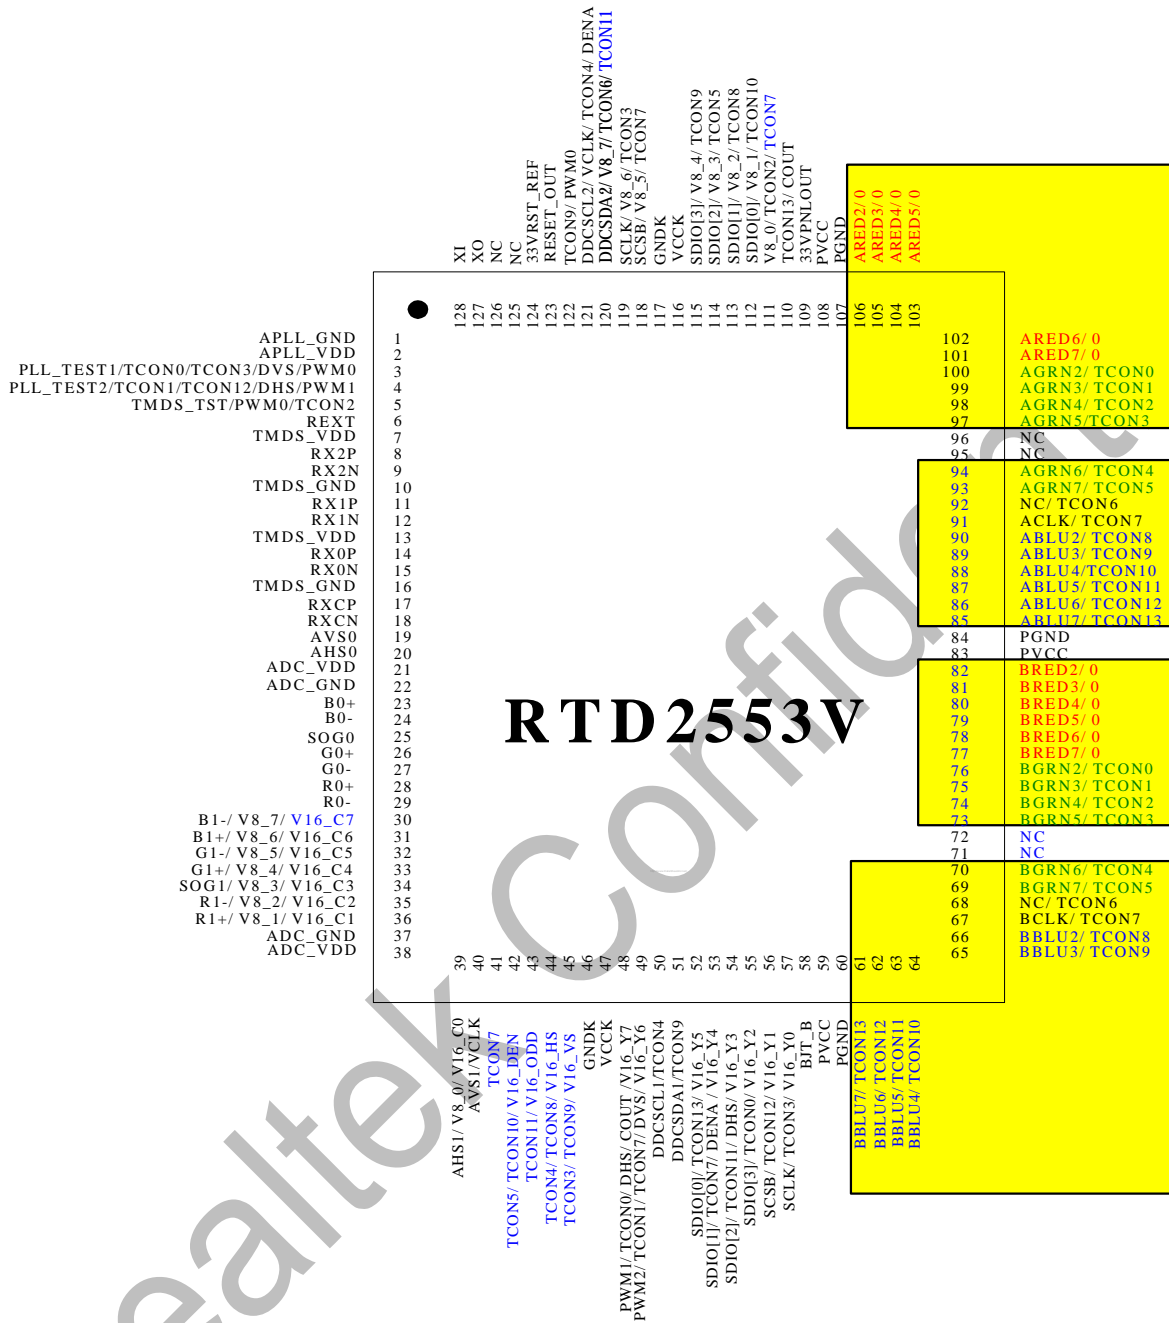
RTD2553V

Realtek Confidential

| Pin | Name |
|---|---|
| 1 | APLL_GND |
| 2 | APLL_VDD |
| 3 | PLL_TEST1/TCON0/TCON3/DVS/PWM0 |
| 4 | PLL_TEST2/TCON1/TCON12/DHS/PWM1 |
| 5 | TMDS_TST/PWM0/TCON2 |
| 6 | REXT |
| 7 | TMDS_VDD |
| 8 | RX2P |
| 9 | RX2N |
| 10 | TMDS_GND |
| 11 | RX1P |
| 12 | RX1N |
| 13 | TMDS_VDD |
| 14 | RX0P |
| 15 | RX0N |
| 16 | TMDS_GND |
| 17 | RXCP |
| 18 | RXCN |
| 19 | AVS0 |
| 20 | AHS0 |
| 21 | ADC_VDD |
| 22 | ADC_GND |
| 23 | B0+ |
| 24 | B0- |
| 25 | SOG0 |
| 26 | G0+ |
| 27 | G0- |
| 28 | R0+ |
| 29 | R0- |
| 30 | B1-/ V8_7/ V16_C7 |
| 31 | B1+/ V8_6/ V16_C6 |
| 32 | G1-/ V8_5/ V16_C5 |
| 33 | G1+/ V8_4/ V16_C4 |
| 34 | SOG1/ V8_3/ V16_C3 |
| 35 | R1-/ V8_2/ V16_C2 |
| 36 | R1+/ V8_1/ V16_C1 |
| 37 | ADC_GND |
| 38 | ADC_VDD |
| 39 | AHS1/ V8_0/ V16_C0 |
| 40 | AVS1/VCLK |
| 41 | TCON7 |
| 42 | TCON5/ TCON10/ V16_DEN |
| 43 | TCON11/ V16_ODD |
| 44 | TCON4/ TCON8/ V16_HS |
| 45 | TCON3/ TCON9/ V16_VS |
| 46 | GNDK |
| 47 | VCCK |
| 48 | PWM1/ TCON0/ DHS/ COUT /V16_Y7 |
| 49 | PWM2/ TCON1/ TCON7/ DVS/ V16_Y6 |
| 50 | DDCSCL1/TCON4 |
| 51 | DDCSDA1/TCON9 |
| 52 | SDIO[0]/ TCON13/ V16_Y5 |
| 53 | SDIO[1]/ TCON7/ DENA / V16_Y4 |
| 54 | SDIO[2]/ TCON11/ DHS/ V16_Y3 |
| 55 | SDIO[3]/ TCON0/ V16_Y2 |
| 56 | SCSB/ TCON12/ V16_Y1 |
| 57 | SCLK/ TCON3/ V16_Y0 |
| 58 | BJT_B |
| 59 | PVCC |
| 60 | PGND |
| 61 | BBLU7/ TCON13 |
| 62 | BBLU6/ TCON12 |
| 63 | BBLU5/ TCON11 |
| 64 | BBLU4/ TCON10 |
| 65 | BBLU3/ TCON9 |
| 66 | BBLU2/ TCON8 |
| 67 | BCLK/ TCON7 |
| 68 | NC/ TCON6 |
| 69 | BGRN7/ TCON5 |
| 70 | BGRN6/ TCON4 |
| 71 | NC |
| 72 | NC |
| 73 | BGRN5/ TCON3 |
| 74 | BGRN4/ TCON2 |
| 75 | BGRN3/ TCON1 |
| 76 | BGRN2/ TCON0 |
| 77 | BRED7/ 0 |
| 78 | BRED6/ 0 |
| 79 | BRED5/ 0 |
| 80 | BRED4/ 0 |
| 81 | BRED3/ 0 |
| 82 | BRED2/ 0 |
| 83 | PVCC |
| 84 | PGND |
| 85 | ABLU7/ TCON13 |
| 86 | ABLU6/ TCON12 |
| 87 | ABLU5/ TCON11 |
| 88 | ABLU4/TCON10 |
| 89 | ABLU3/ TCON9 |
| 90 | ABLU2/ TCON8 |
| 91 | ACLK/ TCON7 |
| 92 | NC/ TCON6 |
| 93 | AGRN7/ TCON5 |
| 94 | AGRN6/ TCON4 |
| 95 | NC |
| 96 | NC |
| 97 | AGRN5/TCON3 |
| 98 | AGRN4/ TCON2 |
| 99 | AGRN3/ TCON1 |
| 100 | AGRN2/ TCON0 |
| 101 | ARED7/ 0 |
| 102 | ARED6/ 0 |
| 103 | ARED5/ 0 |
| 104 | ARED4/ 0 |
| 105 | ARED3/ 0 |
| 106 | ARED2/ 0 |
| 107 | PGND |
| 108 | PVCC |
| 109 | 33VPNLOUT |
| 110 | TCON13/ COUT |
| 111 | V8_0/ TCON2/ TCON7 |
| 112 | SDIO[0]/ V8_1/ TCON10 |
| 113 | SDIO[1]/ V8_2/ TCON8 |
| 114 | SDIO[2]/ V8_3/ TCON5 |
| 115 | SDIO[3]/ V8_4/ TCON9 |
| 116 | VCCK |
| 117 | GNDK |
| 118 | SCSB/ V8_5/ TCON7 |
| 119 | SCLK/ V8_6/ TCON3 |
| 120 | DDCSDA2/ V8_7/TCON6/ TCON11 |
| 121 | DDCSCL2/ VCLK/ TCON4/ DENA |
| 122 | TCON9/ PWM0 |
| 123 | RESET_OUT |
| 124 | 33VRST_REF |
| 125 | NC |
| 126 | NC |
| 127 | XO |
| 128 | XI |